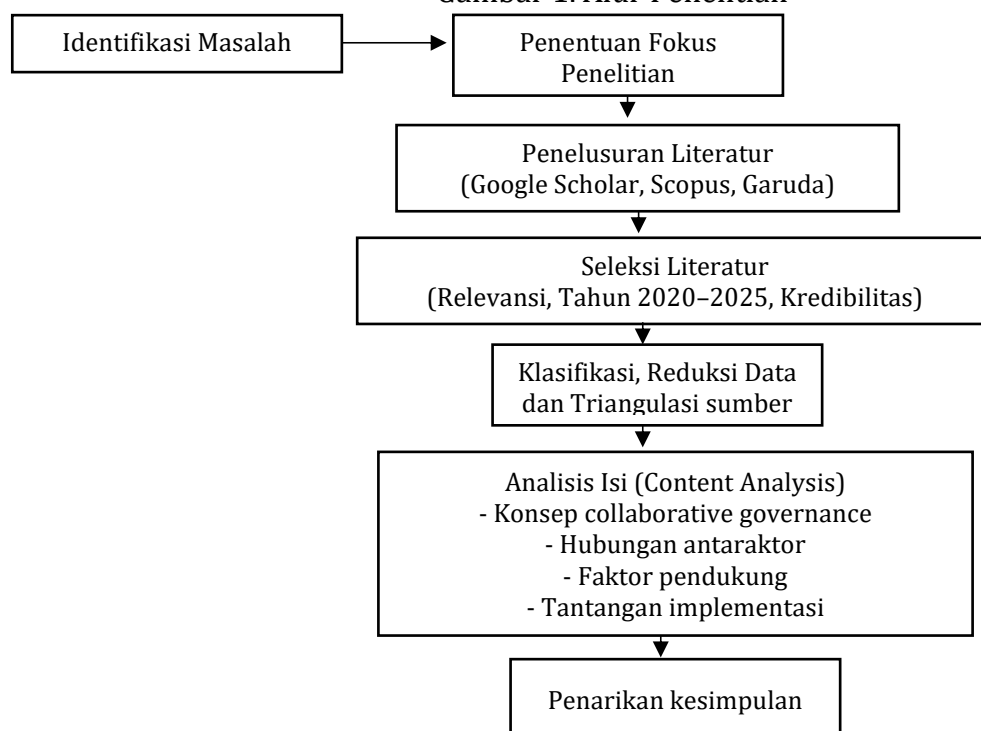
Gambar 1. Alur Penelitian

Identifikasi Masalah

Penentuan Fokus Penelitian

Penelusuran Literatur (Google Scholar, Scopus, Garuda)

Seleksi Literatur (Relevansi, Tahun 2020–2025, Kredibilitas)

Klasifikasi, Reduksi Data dan Triangulasi sumber

Analisis Isi (Content Analysis)
- Konsep collaborative governance
- Hubungan antaraktor
- Faktor pendukung
- Tantangan implementasi

Penarikan kesimpulan